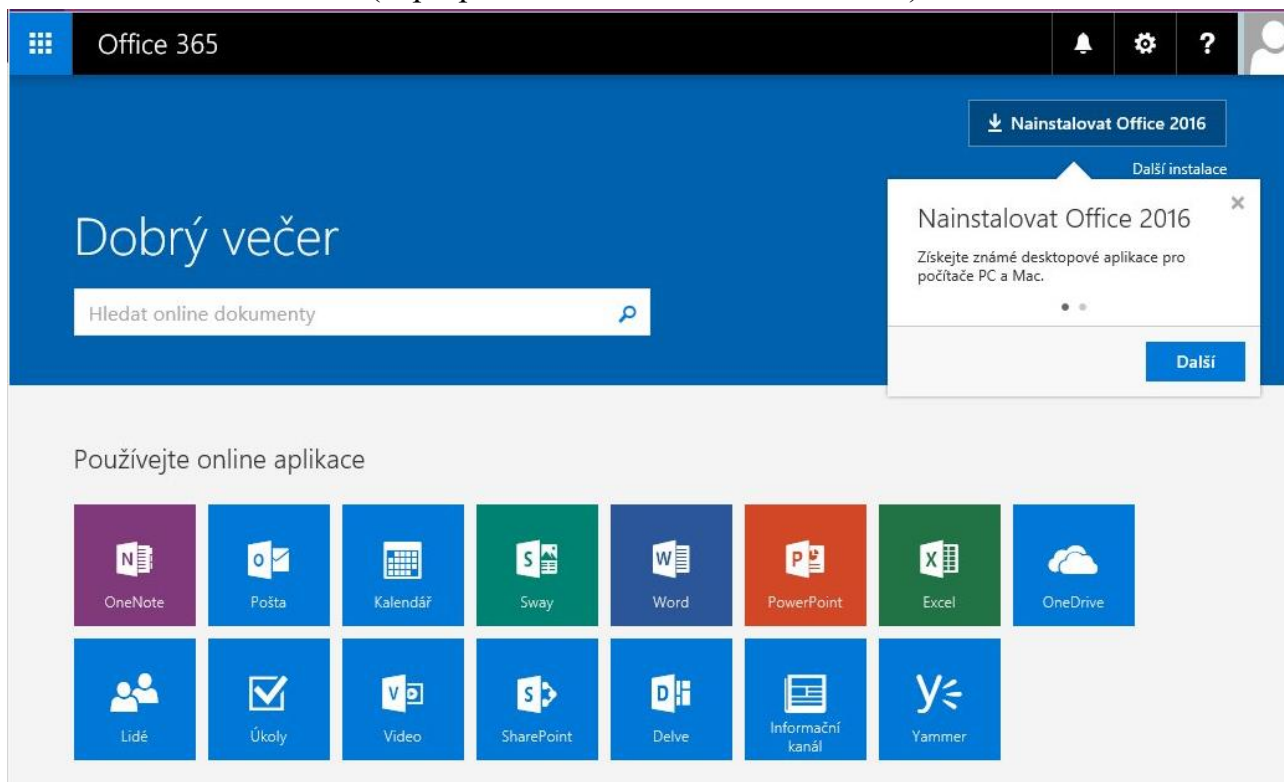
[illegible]

Office 365

?

Nainstalovat Office 2016

Další instalace

Nainstalovat Office 2016

×

Získejte známé desktopové aplikace pro počítače PC a Mac.

Další

Dobrý večer

Hledat online dokumenty

Používejte online aplikace

OneNote

Pošta

Kalendář

Sway

Word

PowerPoint

Excel

OneDrive

Lidé

Úkoly

Video

SharePoint

Delve

Informační kanál

Yammer